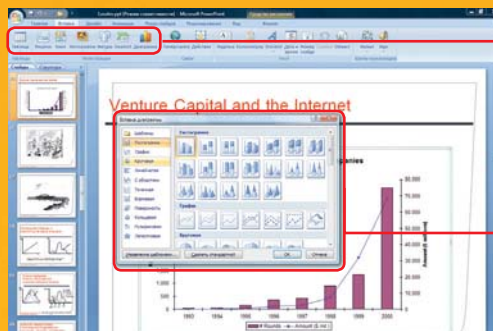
Venture Capital and the Internet

Вставка диаграммы

Шаблоны
Гистограмма
График
Круговая
Линейчатая
С областями
Точечная
Биржевая
Поверхность
Кольцевая
Пузырьковая
Лепестковая

Гистограмма
График
Круговая

Управление шаблонами...
Сделать стандартной
ОК
Отмена

Microsoft PowerPoint
Главная
Вставка
Дизайн
Анимация
Показ слайдов
Рецензирование
Вид

Таблица
Рисунок
Клип
Фотоальбом
Фигуры
SmartArt
Диаграмма
Гиперссылка
Действие
Надпись
Колонтитулы
WordArt
Дата и время
Номер слайда
Символ
Объект
Фильм
Звук

Слайды
Структура

80,000
75,000
70,000
65,000
60,000
55,000
50,000
45,000
40,000
35,000
30,000
25,000
20,000
15,000
10,000
5,000
0

1993
1994
1995
1996
1997
1998
1999
2000

Rounds
Amount ($ mil)